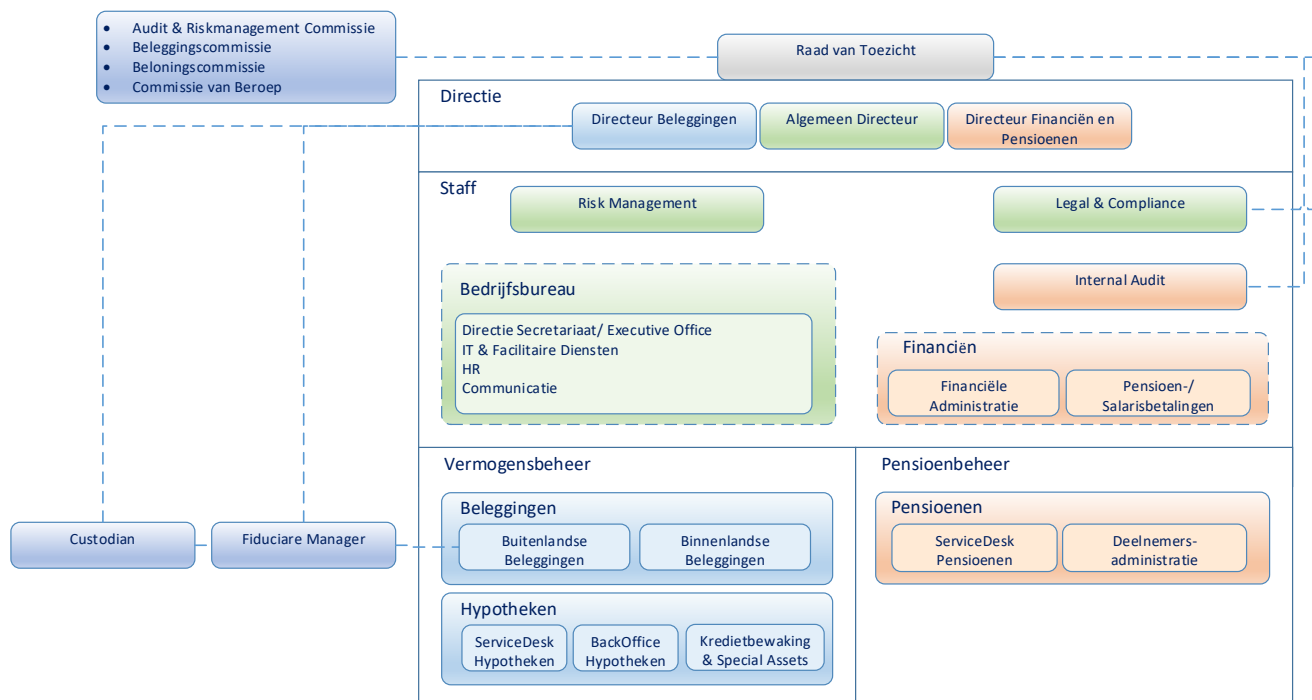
- Audit & Riskmanagement Commissie
- Beleggingscommissie
- Beloningscommissie
- Commissie van Beroep

Raad van Toezicht

Directie

Directeur Beleggingen

Algemeen Directeur

Directeur Financiën en Pensioenen

Staff

Risk Management

Legal & Compliance

Internal Audit

Bedrijfsbureau

Directie Secretariaat/ Executive Office
IT & Facilitaire Diensten
HR
Communicatie

Financiën

Financiële Administratie

Pensioen-/ Salarisbetalingen

Vermogensbeheer

Pensioenbeheer

Beleggingen

Buitenlandse Beleggingen

Binnenlandse Beleggingen

Pensioenen

ServiceDesk Pensioenen

Deelnemers-administratie

Custodian

Fiduciare Manager

Hypotheken

ServiceDesk Hypotheken

BackOffice Hypotheken

Kredietbewaking & Special Assets